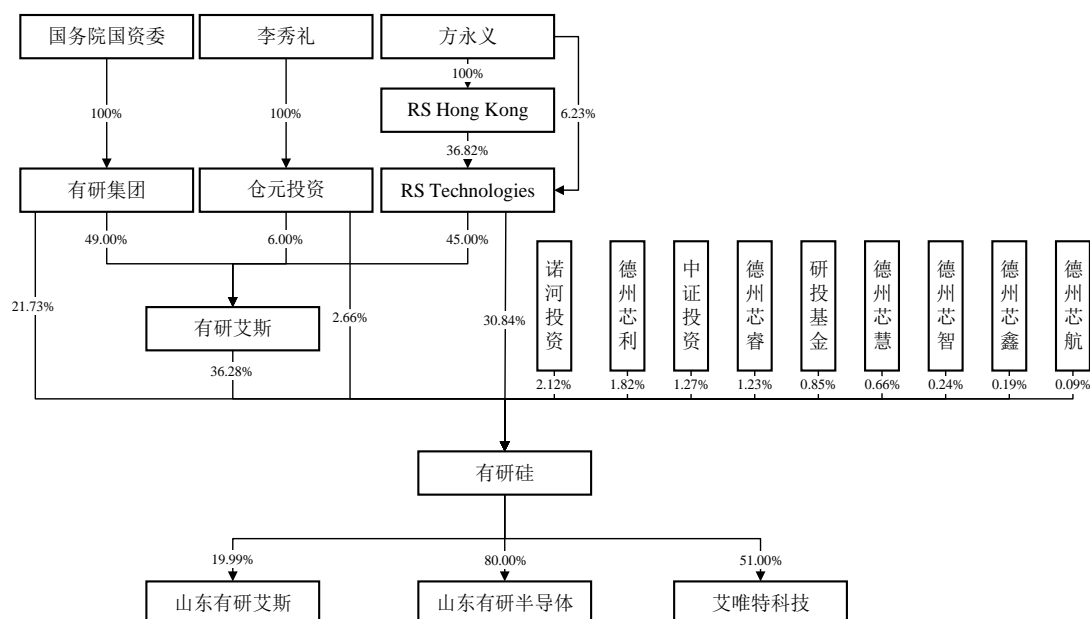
国务院国资委

李秀礼

方永义

100%

100%

100%

RS Hong Kong

6.23%

36.82%

有研集团

仓元投资

RS Technologies

49.00%

6.00%

45.00%

21.73%

有研艾斯

2.66%

30.84%

36.28%

诺河投资

德州芯利

中证投资

德州芯睿

研投基金

德州芯慧

德州芯智

德州芯鑫

德州芯航

2.12%

1.82%

1.27%

1.23%

0.85%

0.66%

0.24%

0.19%

0.09%

有研硅

19.99%

80.00%

51.00%

山东有研艾斯

山东有研半导体

艾唯特科技